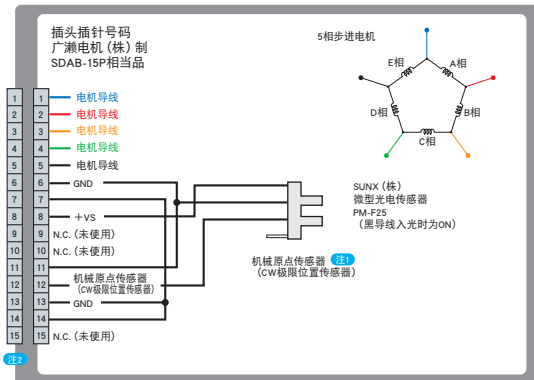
插头插针号码
广濑电机（株）制
SDAB-15P相当品

5相步进电机

E相
A相
D相
B相
C相

| | | |
|---|---|---|
| 1 | 1 | 电机导线 |
| 2 | 2 | 电机导线 |
| 3 | 3 | 电机导线 |
| 4 | 4 | 电机导线 |
| 5 | 5 | 电机导线 |
| 6 | 6 | GND |
| 7 | 7 | |
| 8 | 8 | ＋VS |
| 9 | 9 | N.C.（未使用） |
| 10 | 10 | N.C.（未使用） |
| 11 | 11 | |
| 12 | 12 | 机械原点传感器（CW极限位置传感器） |
| 13 | 13 | GND |
| 14 | 14 | |
| 15 | 15 | N.C.（未使用） |

SUNX（株）
微型光电传感器
PM-F25
（黑导线入光时为ON）

机械原点传感器 注1
（CW极限位置传感器）

注2